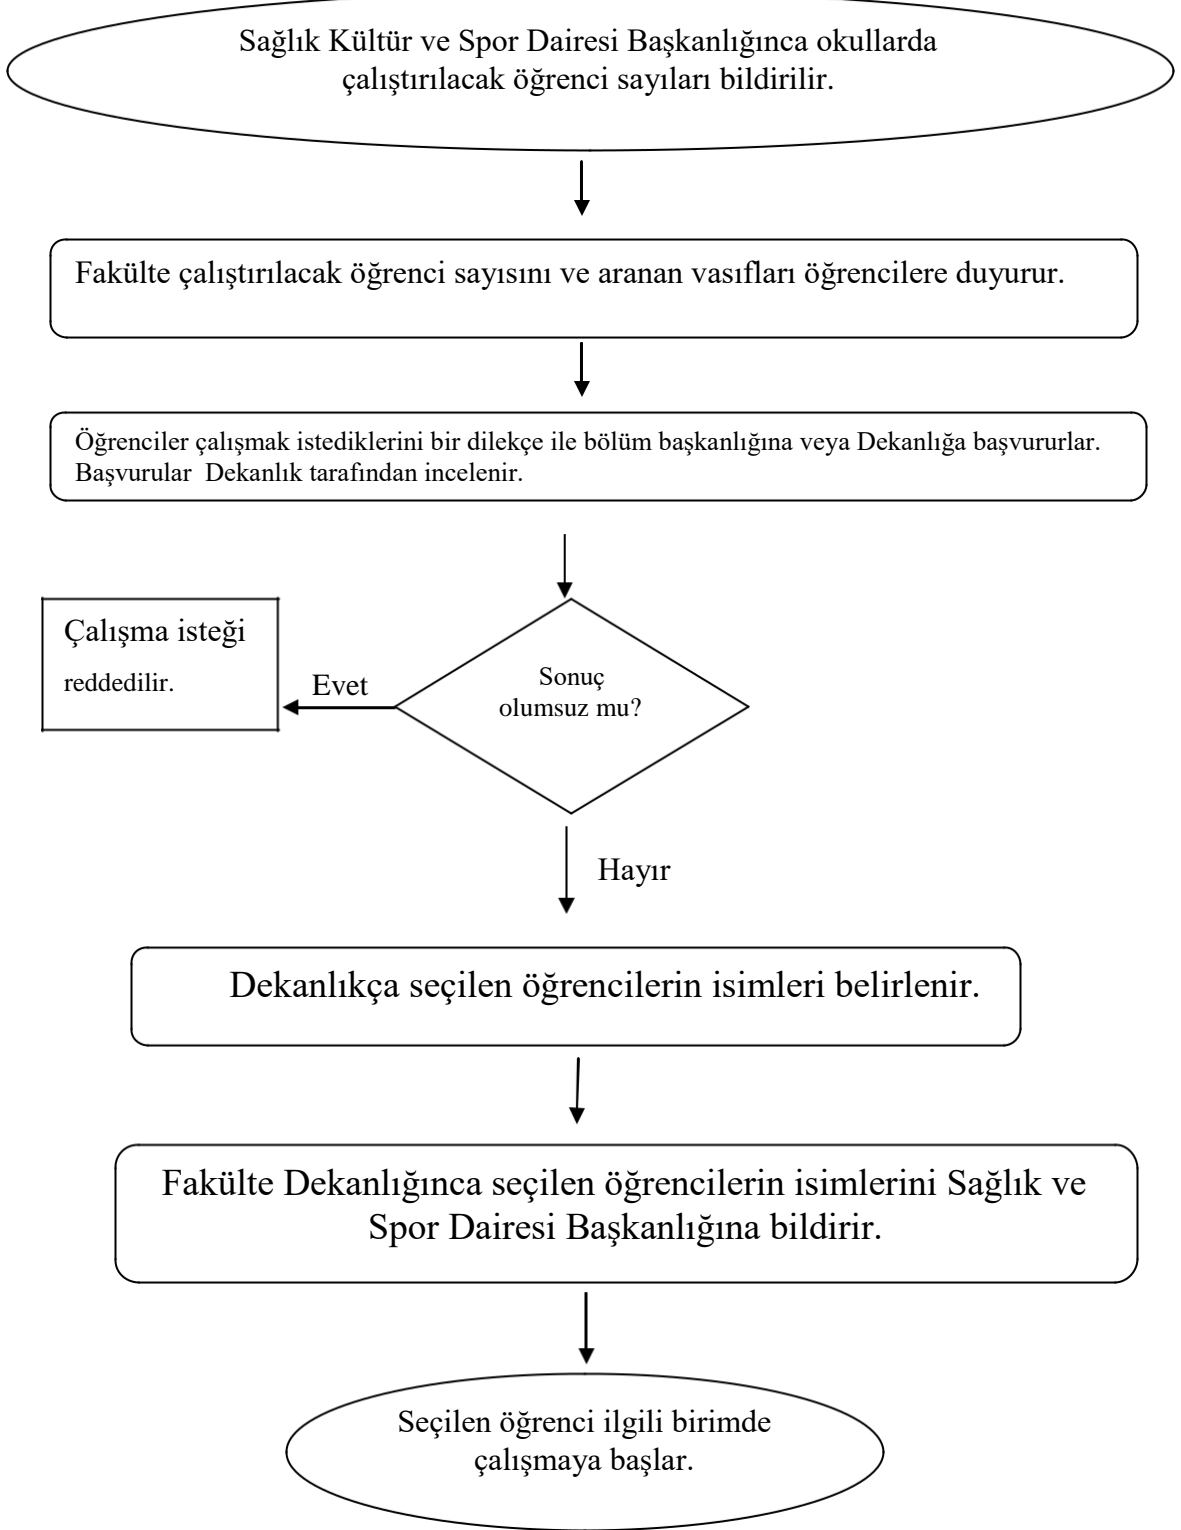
Sağlık Kültür ve Spor Dairesi Başkanlığınca okullarda çalıştırılacak öğrenci sayıları bildirilir.

Fakülte çalıştırılacak öğrenci sayısını ve aranan vasıfları öğrencilere duyurur.

Öğrenciler çalışmak istediklerini bir dilekçe ile bölüm başkanlığına veya Dekanlığa başvururlar. Başvurular Dekanlık tarafından incelenir.

Sonuç olumsuz mu?

Evet

Çalışma isteği reddedilir.

Hayır

Dekanlıkça seçilen öğrencilerin isimleri belirlenir.

Fakülte Dekanlığınca seçilen öğrencilerin isimlerini Sağlık ve Spor Dairesi Başkanlığına bildirir.

Seçilen öğrenci ilgili birimde çalışmaya başlar.